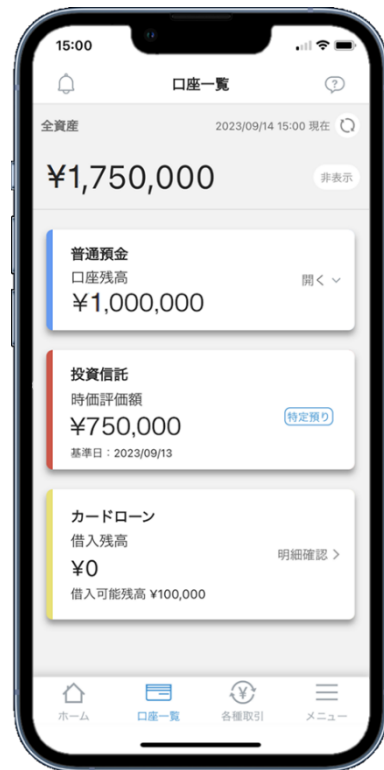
15:00

口座一覧

全資産

2023/09/14 15:00 現在

¥1,750,000

非表示

普通預金
口座残高
¥1,000,000

開く

投資信託
時価評価額
¥750,000
基準日：2023/09/13

特定預り

カードローン
借入残高
¥0
借入可能残高 ¥100,000

明細確認 >

ホーム

口座一覧

各種取引

メニュー